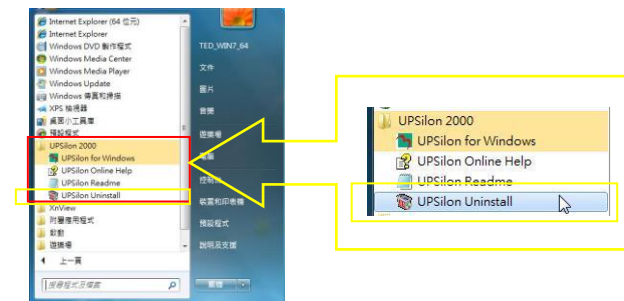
Internet Explorer (64 位元)
Internet Explorer
Windows DVD 製作程式
Windows Media Center
Windows Media Player
Windows Update
Windows 傳真和掃描
XPS 檢視器
桌面小工具庫
預設程式
UPSilon 2000
UPSilon for Windows
UPSilon Online Help
UPSilon Readme
UPSilon Uninstall
XnView
附屬應用程式
啟動
遊戲
上一頁
搜尋程式及檔案

TED_WIN7_64
文件
圖片
音樂
遊戲
電腦
控制台
裝置和印表機
預設程式
說明及支援

UPSilon 2000
UPSilon for Windows
UPSilon Online Help
UPSilon Readme
UPSilon Uninstall